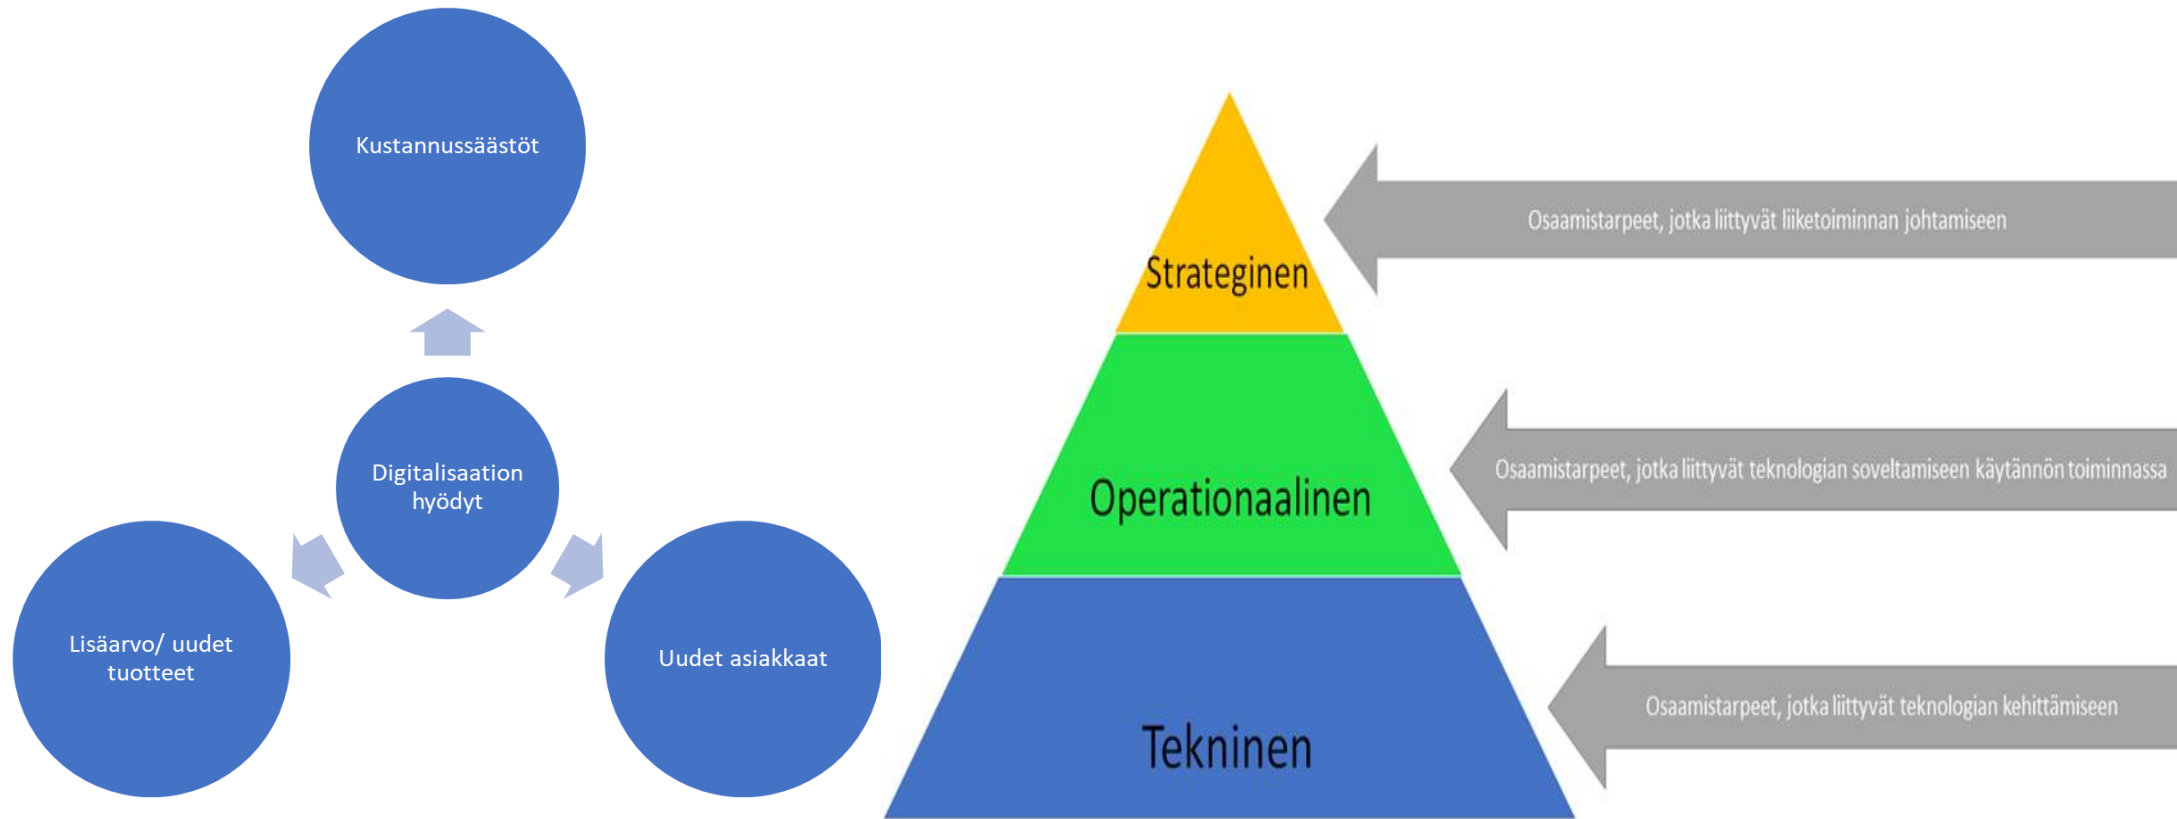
Kustannussäästöt

Digitalisaation hyödyt

Lisäarvo/ uudet tuotteet

Uudet asiakkaat

Strateginen

Operationaalinen

Tekninen

Osaamistarpeet, jotka liittyvät liiketoiminnan johtamiseen

Osaamistarpeet, jotka liittyvät teknologian soveltamiseen käytännön toiminnassa

Osaamistarpeet, jotka liittyvät teknologian kehittämiseen